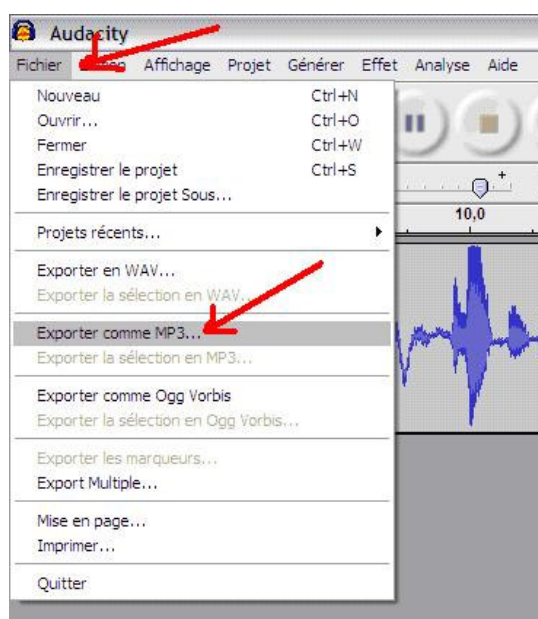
Audacity

Fichier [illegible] Affichage Projet Générer Effet Analyse Aide

Nouveau Ctrl+N
Ouvrir... Ctrl+O
Fermer Ctrl+W
Enregistrer le projet Ctrl+S
Enregistrer le projet Sous...

Projets récents...

Exporter en WAV...
Exporter la sélection en WAV...

Exporter comme MP3...
Exporter la sélection en MP3...

Exporter comme Ogg Vorbis
Exporter la sélection en Ogg Vorbis...

Exporter les marqueurs...
Export Multiple...

Mise en page...
Imprimer...

Quitter

10,0